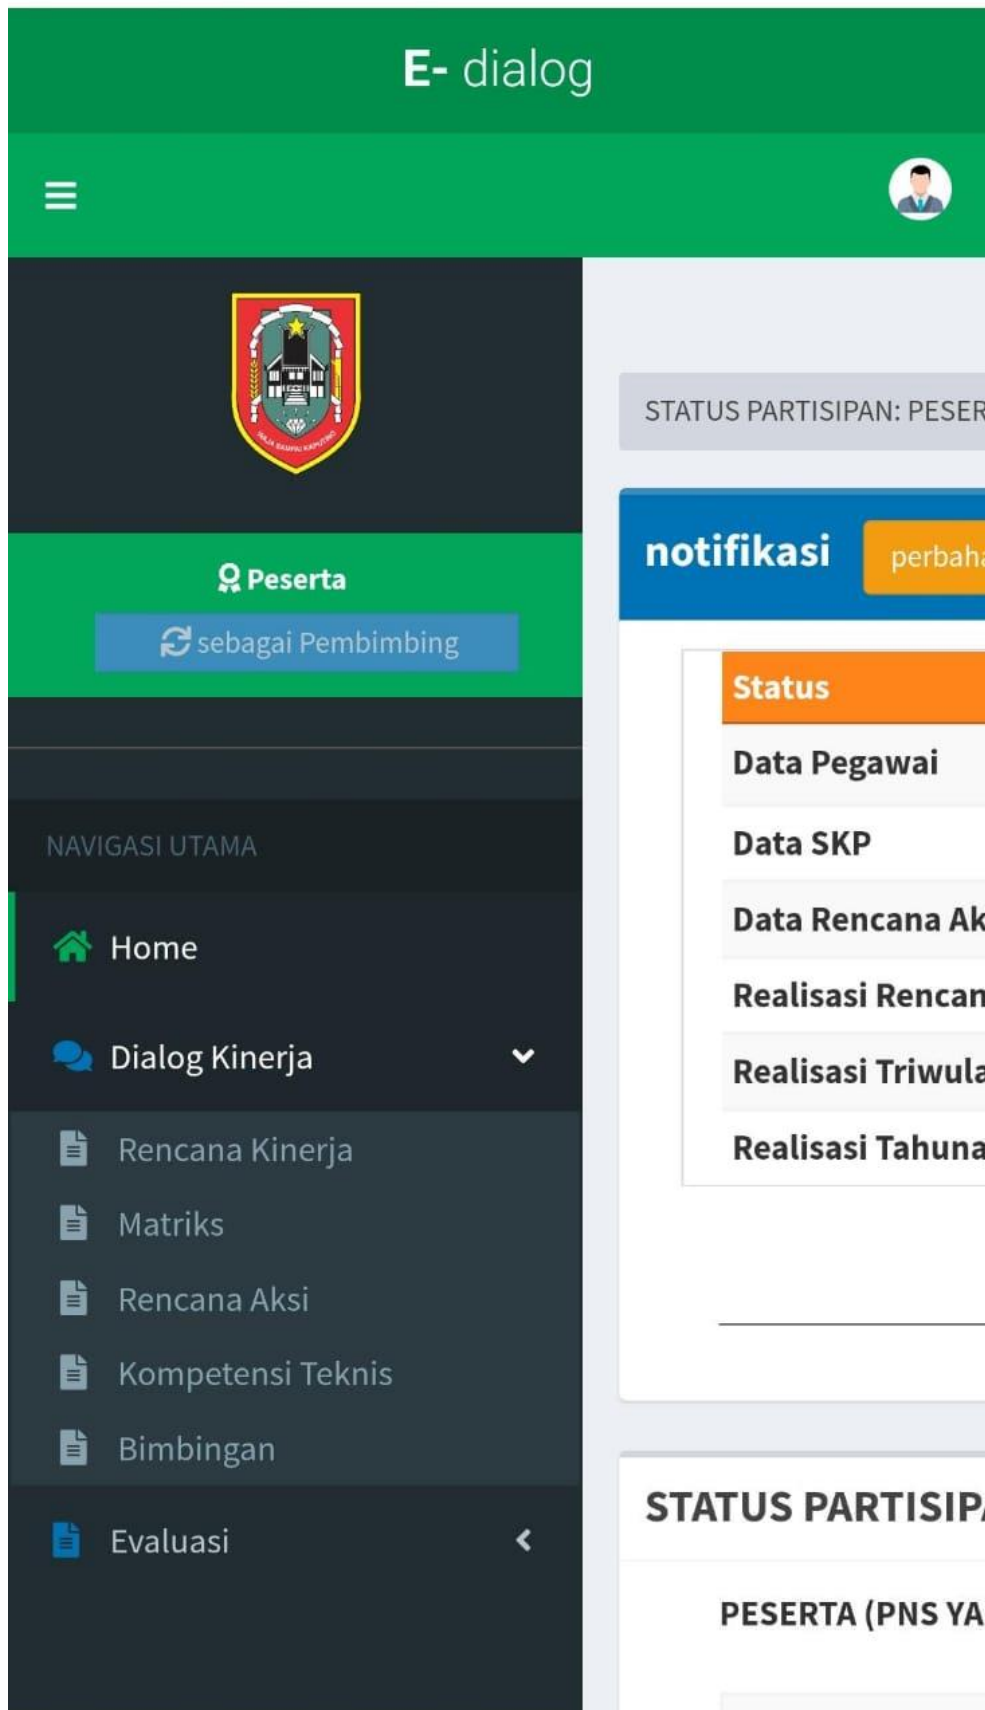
E- dialog

Peserta
sebagai Pembimbing

NAVIGASI UTAMA
Home
Dialog Kinerja
Rencana Kinerja
Matriks
Rencana Aksi
Kompetensi Teknis
Bimbingan
Evaluasi

STATUS PARTISIPAN: PESER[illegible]

notifikasi perbah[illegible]

| Status |
|---|
| Data Pegawai |
| Data SKP |
| Data Rencana Ak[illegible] |
| Realisasi Rencan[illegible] |
| Realisasi Triwula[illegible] |
| Realisasi Tahuna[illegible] |

STATUS PARTISIP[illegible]

PESERTA (PNS YA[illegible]